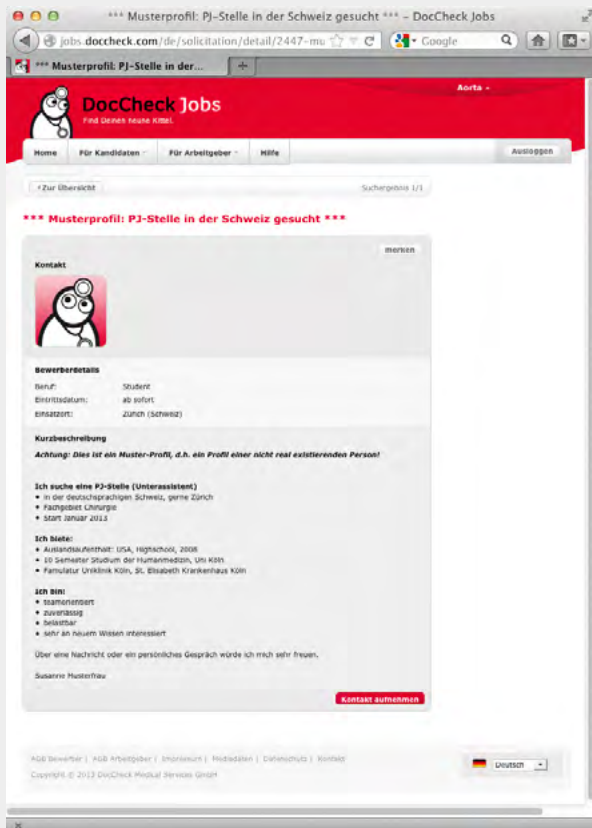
*** Musterprofil: PJ-Stelle in der Schweiz gesucht *** – DocCheck Jobs

jobs.doccheck.com/de/solicitation/detail/2447-mu

Google

*** Musterprofil: PJ-Stelle in der...

Aorta

DocCheck Jobs

Find Deinen neuen Kittel.

Home

Für Kandidaten

Für Arbeitgeber

Hilfe

Ausloggen

Zur Übersicht

Suchergebnis 1/1

*** Musterprofil: PJ-Stelle in der Schweiz gesucht ***

merken

Kontakt

Bewerberdetails

| | |
|---|---|
| Beruf: | Student |
| Eintrittsdatum: | ab sofort |
| Einsatzort: | Zürich (Schweiz) |

Kurzbeschreibung

Achtung: Dies ist ein Muster-Profil, d.h. ein Profil einer nicht real existierenden Person!

Ich suche eine PJ-Stelle (Unterassistent)
• in der deutschsprachigen Schweiz, gerne Zürich
• Fachgebiet Chirurgie
• Start Januar 2013

Ich biete:
• Auslandsaufenthalt: USA, Highschool, 2008
• 10 Semester Studium der Humanmedizin, Uni Köln
• Famulatur Uniklinik Köln, St. Elisabeth Krankenhaus Köln

Ich bin:
• teamorientiert
• zuverlässig
• belastbar
• sehr an neuem Wissen interessiert

Über eine Nachricht oder ein persönliches Gespräch würde ich mich sehr freuen.

Susanne Musterfrau

Kontakt aufnehmen

AGB Bewerber | AGB Arbeitgeber | Impressum | Mediadaten | Datenschutz | Kontakt

Copyright © 2013 DocCheck Medical Services GmbH

Deutsch